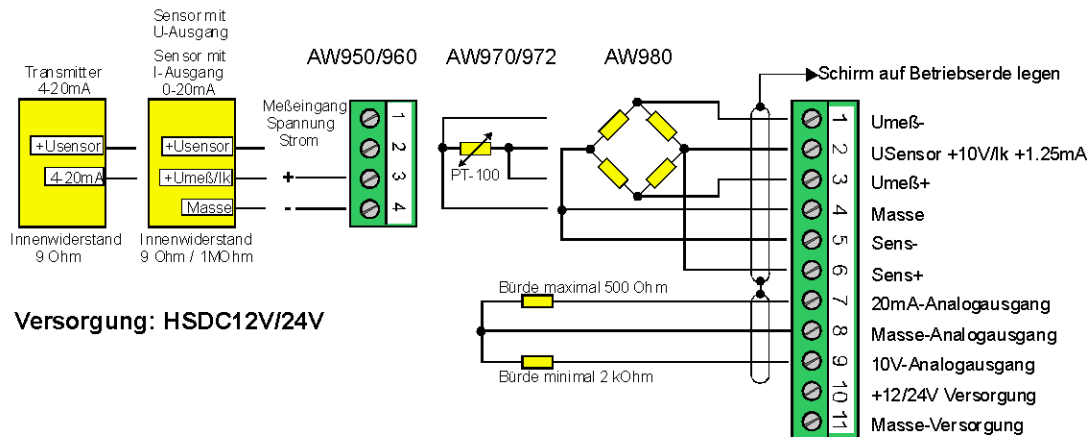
Sensor mit U-Ausgang

Sensor mit I-Ausgang 0-20mA

Transmitter 4-20mA

AW950/960

AW970/972

AW980

Schirm auf Betriebserde legen

+Usensor

4-20mA

+Usensor

+Umeß/Ik

Masse

Meßeingang Spannung Strom

+

-

1
2
3
4

PT-100

Innenwiderstand 9 Ohm

Innenwiderstand 9 Ohm / 1MOhm

Versorgung: HSDC12V/24V

Bürde maximal 500 Ohm

Bürde minimal 2 kOhm

1 Umeß-
2 USensor +10V/Ik +1.25mA
3 Umeß+
4 Masse
5 Sens-
6 Sens+
7 20mA-Analogausgang
8 Masse-Analogausgang
9 10V-Analogausgang
10 +12/24V Versorgung
11 Masse-Versorgung